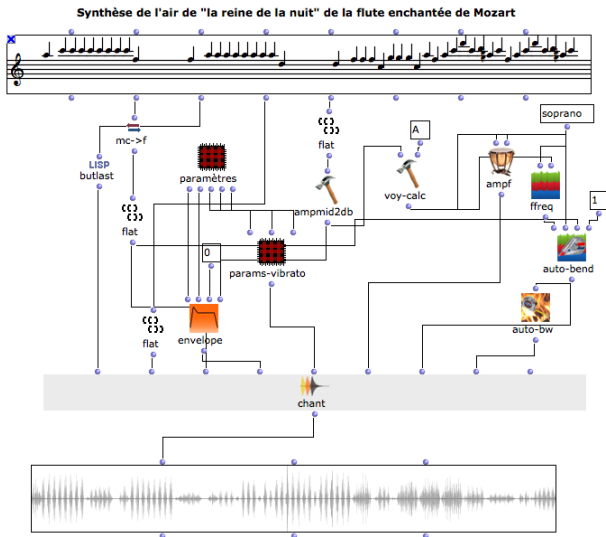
Synthèse de l'air de "la reine de la nuit" de la flute enchantée de Mozart

mc->f

LISP
butlast

paramètres

flat

ampmid2db

flat

A

voy-calc

soprano

ampf

ffreq

1

auto-bend

0

params-vibrato

flat

envelope

auto-bw

chant